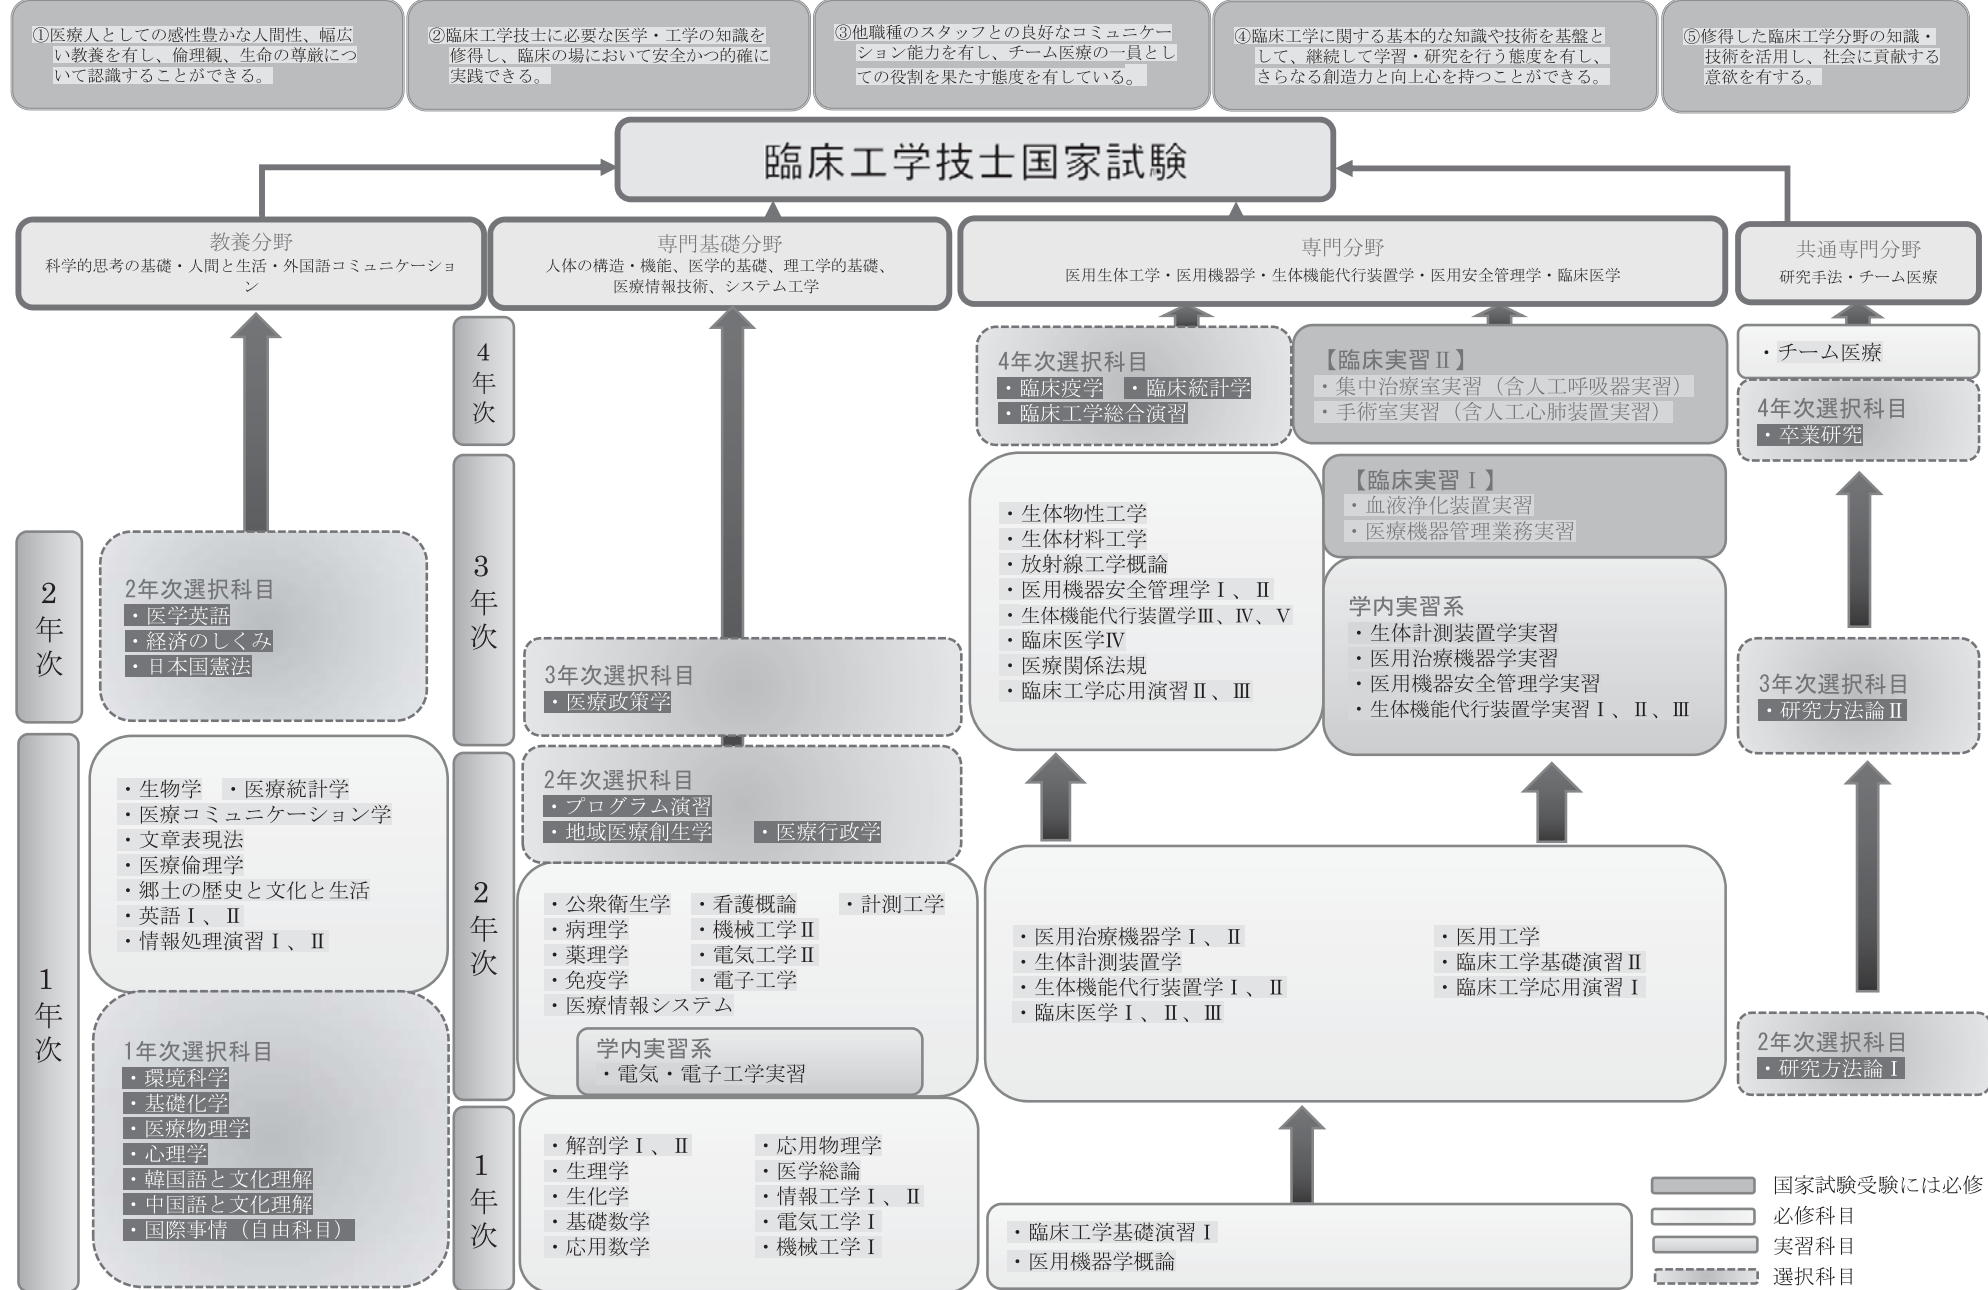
①医療人としての感性豊かな人間性、幅広い教養を有し、倫理観、生命の尊厳について認識することができる。

②臨床工学技士に必要な医学・工学の知識を修得し、臨床の場において安全かつ的確に実践できる。

③他職種のスタッフとの良好なコミュニケーション能力を有し、チーム医療の一員としての役割を果たす態度を有している。

④臨床工学に関する基本的な知識や技術を基盤として、継続して学習・研究を行う態度を有し、さらなる創造力と向上心を持つことができる。

⑤修得した臨床工学分野の知識・技術を活用し、社会に貢献する意欲を有する。

臨床工学技士国家試験

教養分野
科学的思考の基礎・人間と生活・外国語コミュニケーション

専門基礎分野
人体の構造・機能、医学的基礎、理工学的基礎、医療情報技術、システム工学

専門分野
医用生体工学・医用機器学・生体機能代行装置学・医用安全管理学・臨床医学

共通専門分野
研究手法・チーム医療

2年次

2年次選択科目
・医学英語
・経済のしくみ
・日本国憲法

1年次

・生物学 ・医療統計学
・医療コミュニケーション学
・文章表現法
・医療倫理学
・郷土の歴史と文化と生活
・英語Ⅰ、Ⅱ
・情報処理演習Ⅰ、Ⅱ

1年次選択科目
・環境科学
・基礎化学
・医療物理学
・心理学
・韓国語と文化理解
・中国語と文化理解
・国際事情（自由科目）

4年次

3年次

3年次選択科目
・医療政策学

2年次

2年次選択科目
・プログラム演習
・地域医療創生学 ・医療行政学

・公衆衛生学 ・看護概論 ・計測工学
・病理学 ・機械工学Ⅱ
・薬理学 ・電気工学Ⅱ
・免疫学 ・電子工学
・医療情報システム

学内実習系
・電気・電子工学実習

1年次

・解剖学Ⅰ、Ⅱ ・応用物理学
・生理学 ・医学総論
・生化学 ・情報工学Ⅰ、Ⅱ
・基礎数学 ・電気工学Ⅰ
・応用数学 ・機械工学Ⅰ

4年次選択科目
・臨床疫学 ・臨床統計学
・臨床工学総合演習

【臨床実習Ⅱ】
・集中治療室実習（含人工呼吸器実習）
・手術室実習（含人工心肺装置実習）

・生体物性工学
・生体材料工学
・放射線工学概論
・医用機器安全管理学Ⅰ、Ⅱ
・生体機能代行装置学Ⅲ、Ⅳ、Ⅴ
・臨床医学Ⅳ
・医療関係法規
・臨床工学応用演習Ⅱ、Ⅲ

【臨床実習Ⅰ】
・血液浄化装置実習
・医療機器管理業務実習

学内実習系
・生体計測装置学実習
・医用治療機器学実習
・医用機器安全管理学実習
・生体機能代行装置学実習Ⅰ、Ⅱ、Ⅲ

・医用治療機器学Ⅰ、Ⅱ
・生体計測装置学
・生体機能代行装置学Ⅰ、Ⅱ
・臨床医学Ⅰ、Ⅱ、Ⅲ

・医用工学
・臨床工学基礎演習Ⅱ
・臨床工学応用演習Ⅰ

・臨床工学基礎演習Ⅰ
・医用機器学概論

・チーム医療

4年次選択科目
・卒業研究

3年次選択科目
・研究方法論Ⅱ

2年次選択科目
・研究方法論Ⅰ

国家試験受験には必修
必修科目
実習科目
選択科目